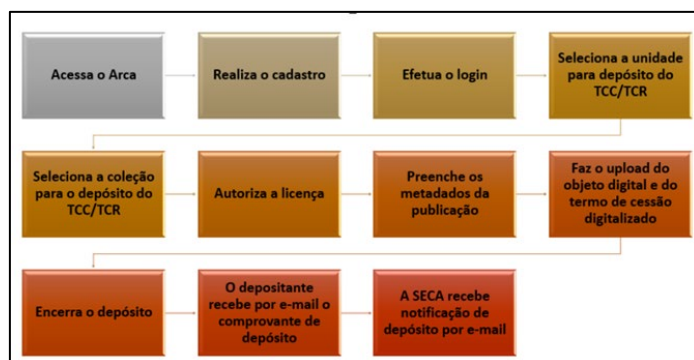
Acessa o Arca

Realiza o cadastro

Efetua o login

Seleciona a unidade para depósito do TCC/TCR

Seleciona a coleção para o depósito do TCC/TCR

Autoriza a licença

Preenche os metadados da publicação

Faz o upload do objeto digital e do termo de cessão digitalizado

Encerra o depósito

O depositante recebe por e-mail o comprovante de depósito

A SECA recebe notificação de depósito por e-mail